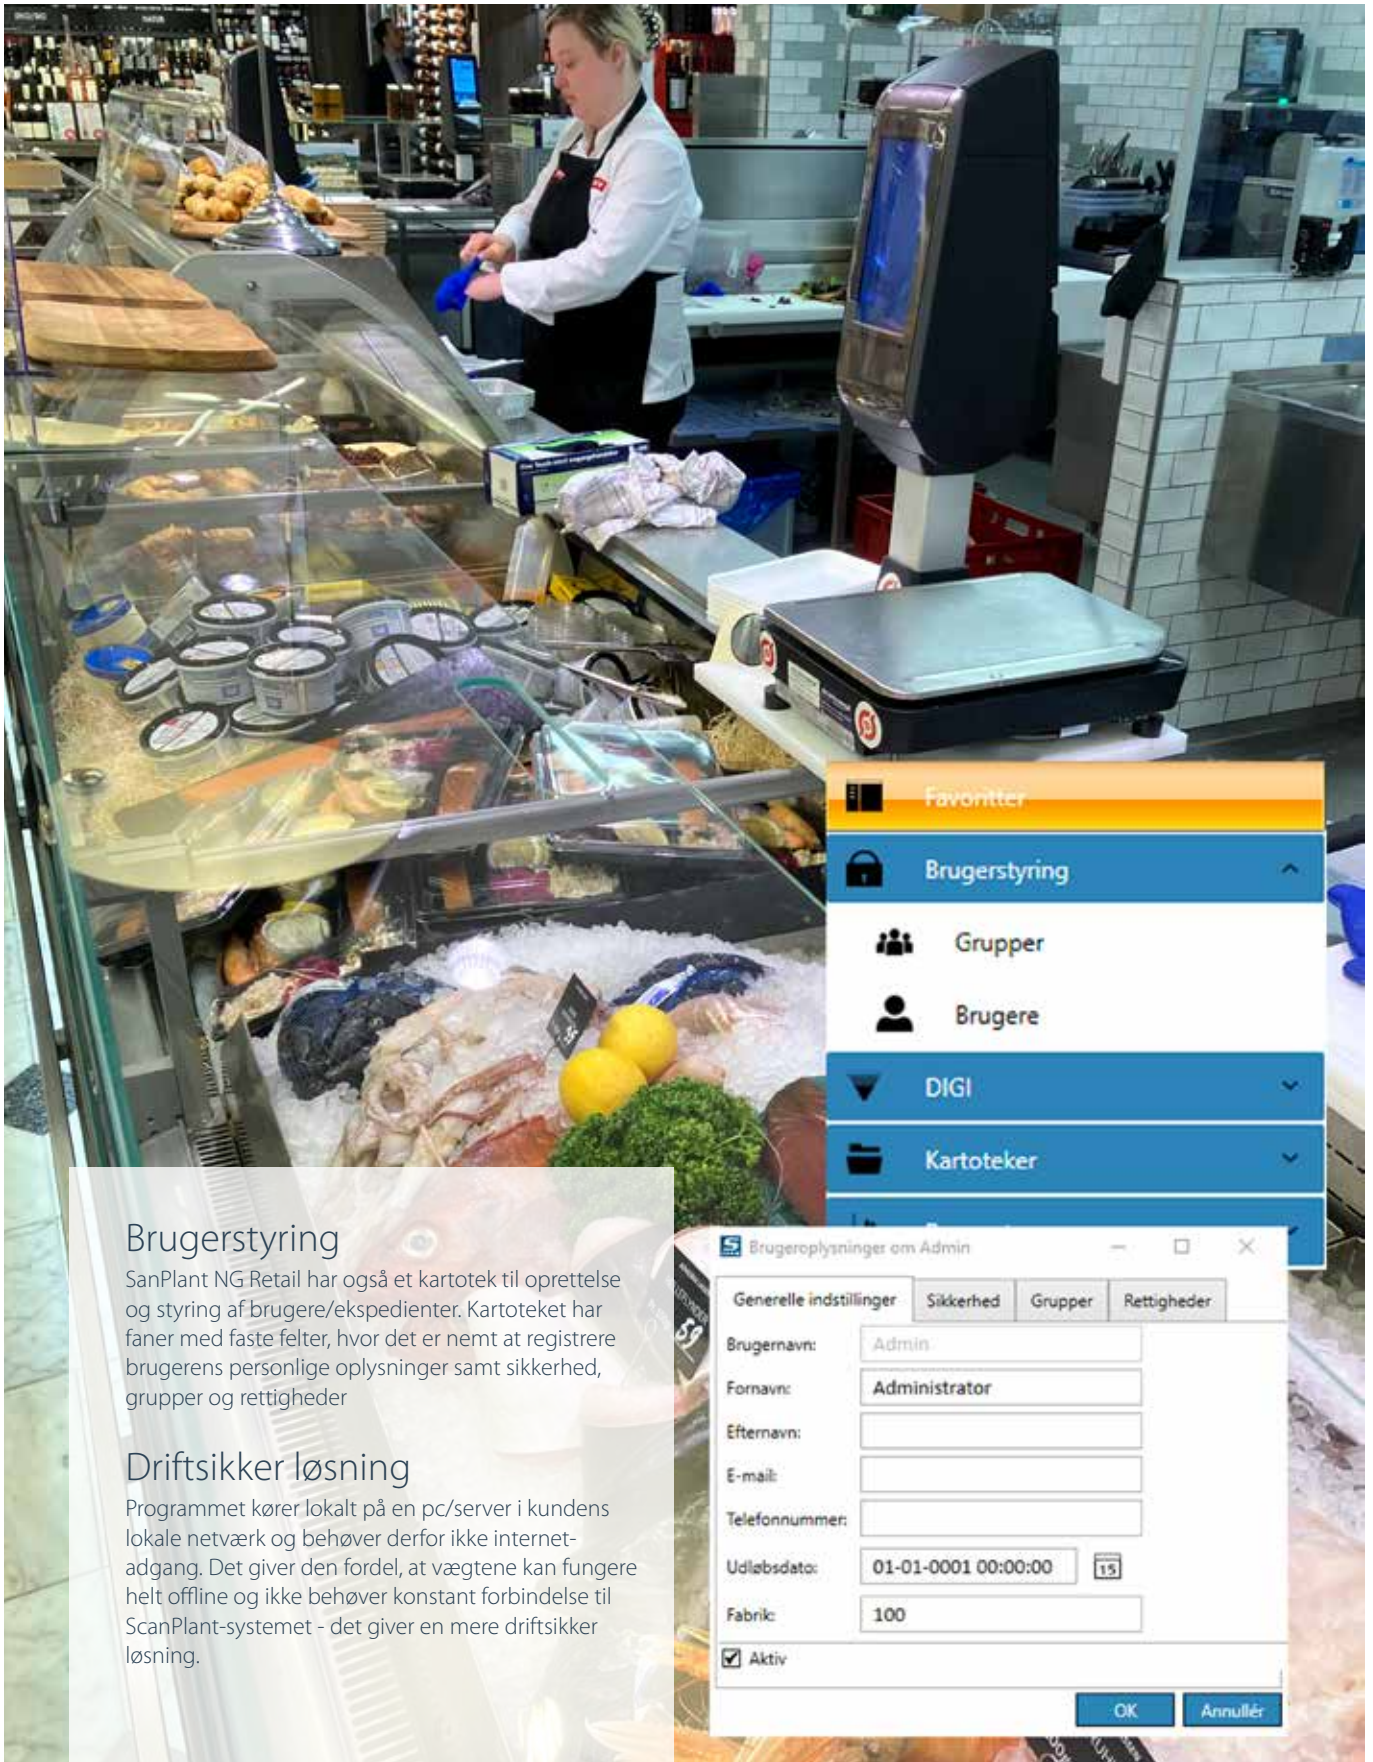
Favoritter

Brugerstyring

Grupper

Brugere

DIGI

Kartoteker

Brugerstyring
SanPlant NG Retail har også et kartotek til oprettelse og styring af brugere/ekspedienter. Kartoteket har faner med faste felter, hvor det er nemt at registrere brugerens personlige oplysninger samt sikkerhed, grupper og rettigheder

Driftsikker løsning
Programmet kører lokalt på en pc/server i kundens lokale netværk og behøver derfor ikke internetadgang. Det giver den fordel, at vægtene kan fungere helt offline og ikke behøver konstant forbindelse til ScanPlant-systemet - det giver en mere driftsikker løsning.

Brugeroplysninger om Admin

Generelle indstillinger | Sikkerhed | Grupper | Rettigheder

Brugernavn: Admin
Fornavn: Administrator
Efternavn:
E-mail:
Telefonnummer:
Udløbsdato: 01-01-0001 00:00:00 15
Fabrik: 100
Aktiv

OK Annullér